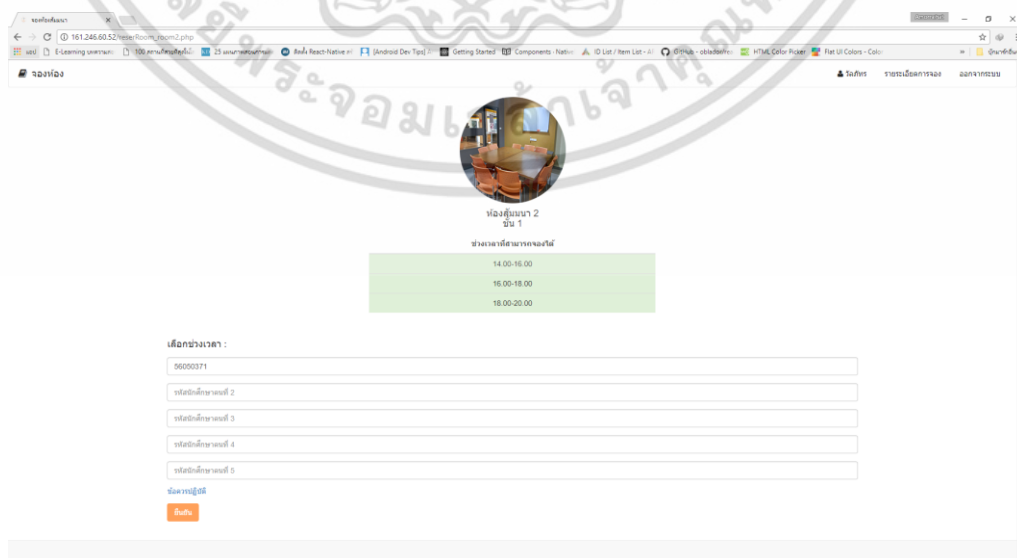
จองห้องสัมมนา ×

161.246.60.52/reserRoom_room2.php

แอป E-Learning บทความและ 100 ความคิดสุดท้าย 25 แนวการออกแบบ ติดตั้ง React-Native ค่า [Android Dev Tips] Getting Started Components - Native ID List / Item List GitHub - obladoon HTML Color Picker Flat UI Colors - Color บุ๊กมาร์กอื่น

จองห้อง

วัลภัทร รายละเอียดการจอง ออกจากระบบ

ห้องสัมมนา 2
ชั้น 1

ช่วงเวลาที่สามารถจองได้

| 14.00-16.00 |
|---|
| 16.00-18.00 |
| 18.00-20.00 |

เลือกช่วงเวลา :

56050371

รหัสนักศึกษาคนที่ 2

รหัสนักศึกษาคนที่ 3

รหัสนักศึกษาคนที่ 4

รหัสนักศึกษาคนที่ 5

ข้อควรปฏิบัติ

บันทึก